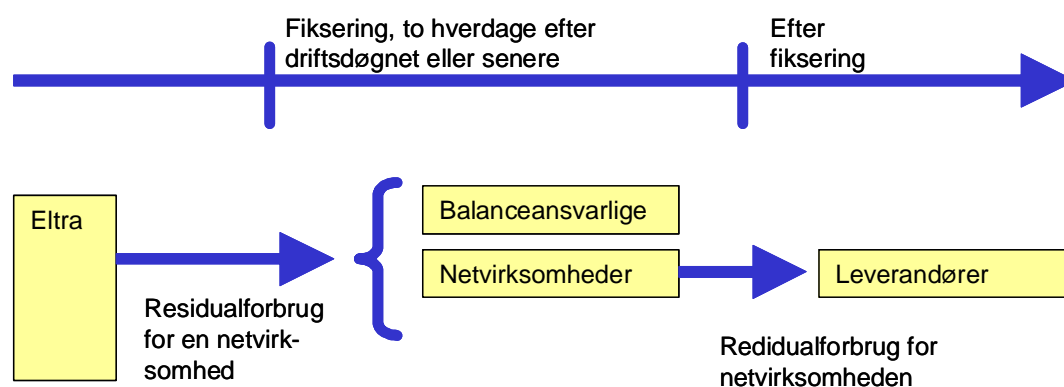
Fiksering, to hverdage efter driftsdøgnet eller senere

Efter fiksering

Eltra

Residualforbrug for en netvirksomhed

Balanceansvarlige

Netvirksomheder

Leverandører

Redidualforbrug for netvirksomheden